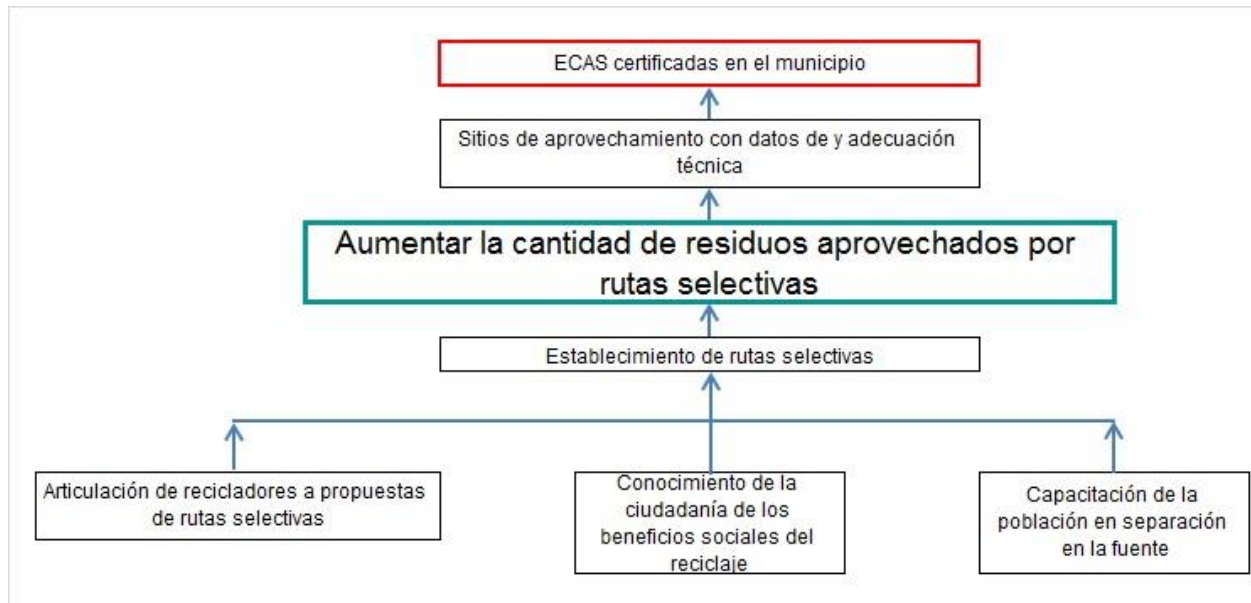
ECAS certificadas en el municipio

Sitios de aprovechamiento con datos de y adecuación técnica

Aumentar la cantidad de residuos aprovechados por rutas selectivas

Establecimiento de rutas selectivas

Articulación de recicladores a propuestas de rutas selectivas

Conocimiento de la ciudadanía de los beneficios sociales del reciclaje

Capacitación de la población en separación en la fuente